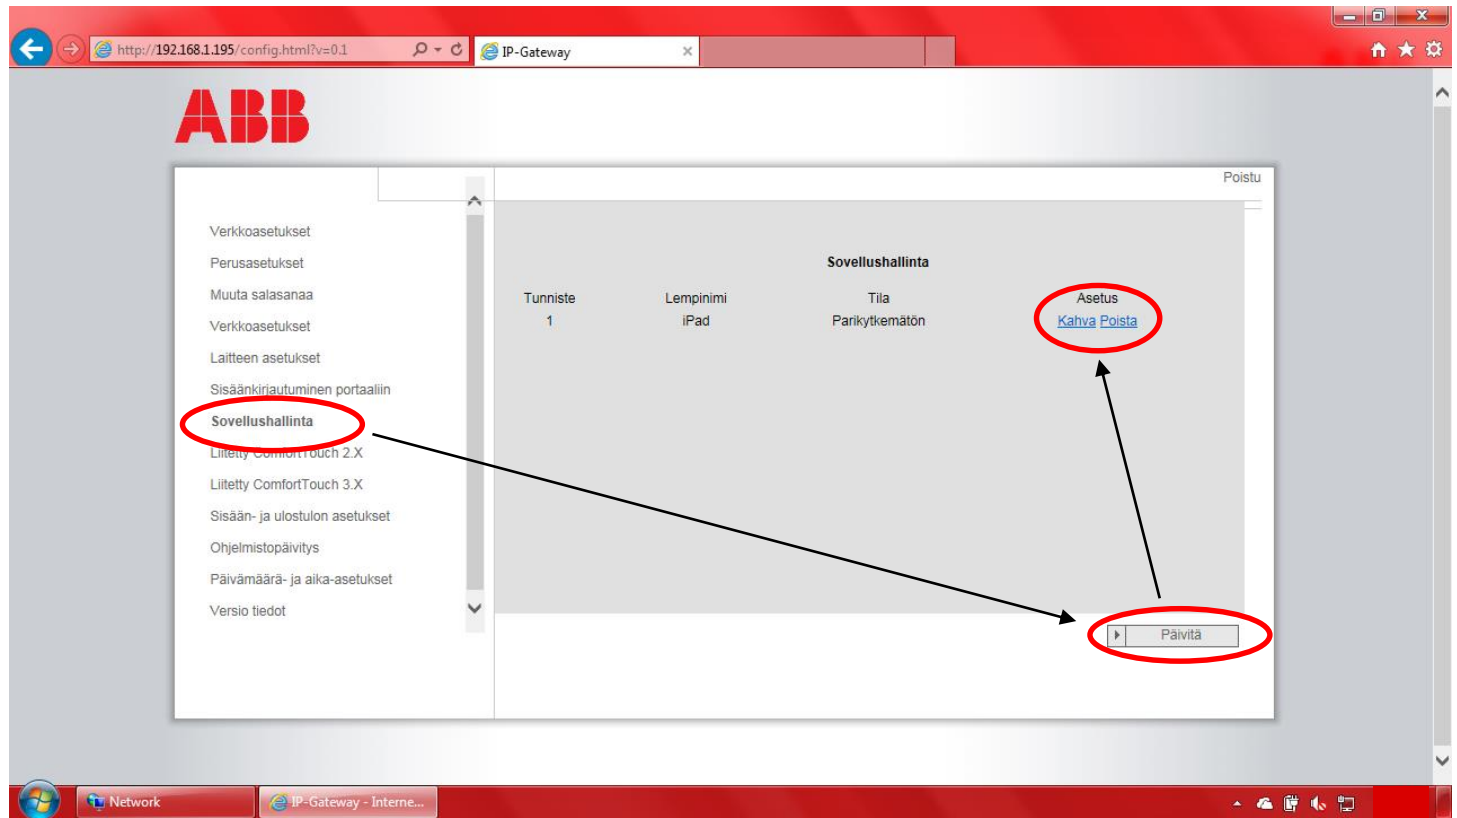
http://192.168.1.195/config.html?v=0.1

IP-Gateway

ABB

Poistu

Verkkoasetukset
Perusasetukset
Muuta salasanaa
Verkkoasetukset
Laitteen asetukset
Sisäänkirjautuminen portaaliin
Sovellushallinta
Liitetty ComfortTouch 2.X
Liitetty ComfortTouch 3.X
Sisään- ja ulostulon asetukset
Ohjelmistopäivitys
Päivämäärä- ja aika-asetukset
Versio tiedot

Sovellushallinta

| Tunniste | Lempinimi | Tila | Asetus |
|---|---|---|---|
| 1 | iPad | Parikytkemätön | Kahva Poista |

Päivitä

Network
IP-Gateway - Interne...